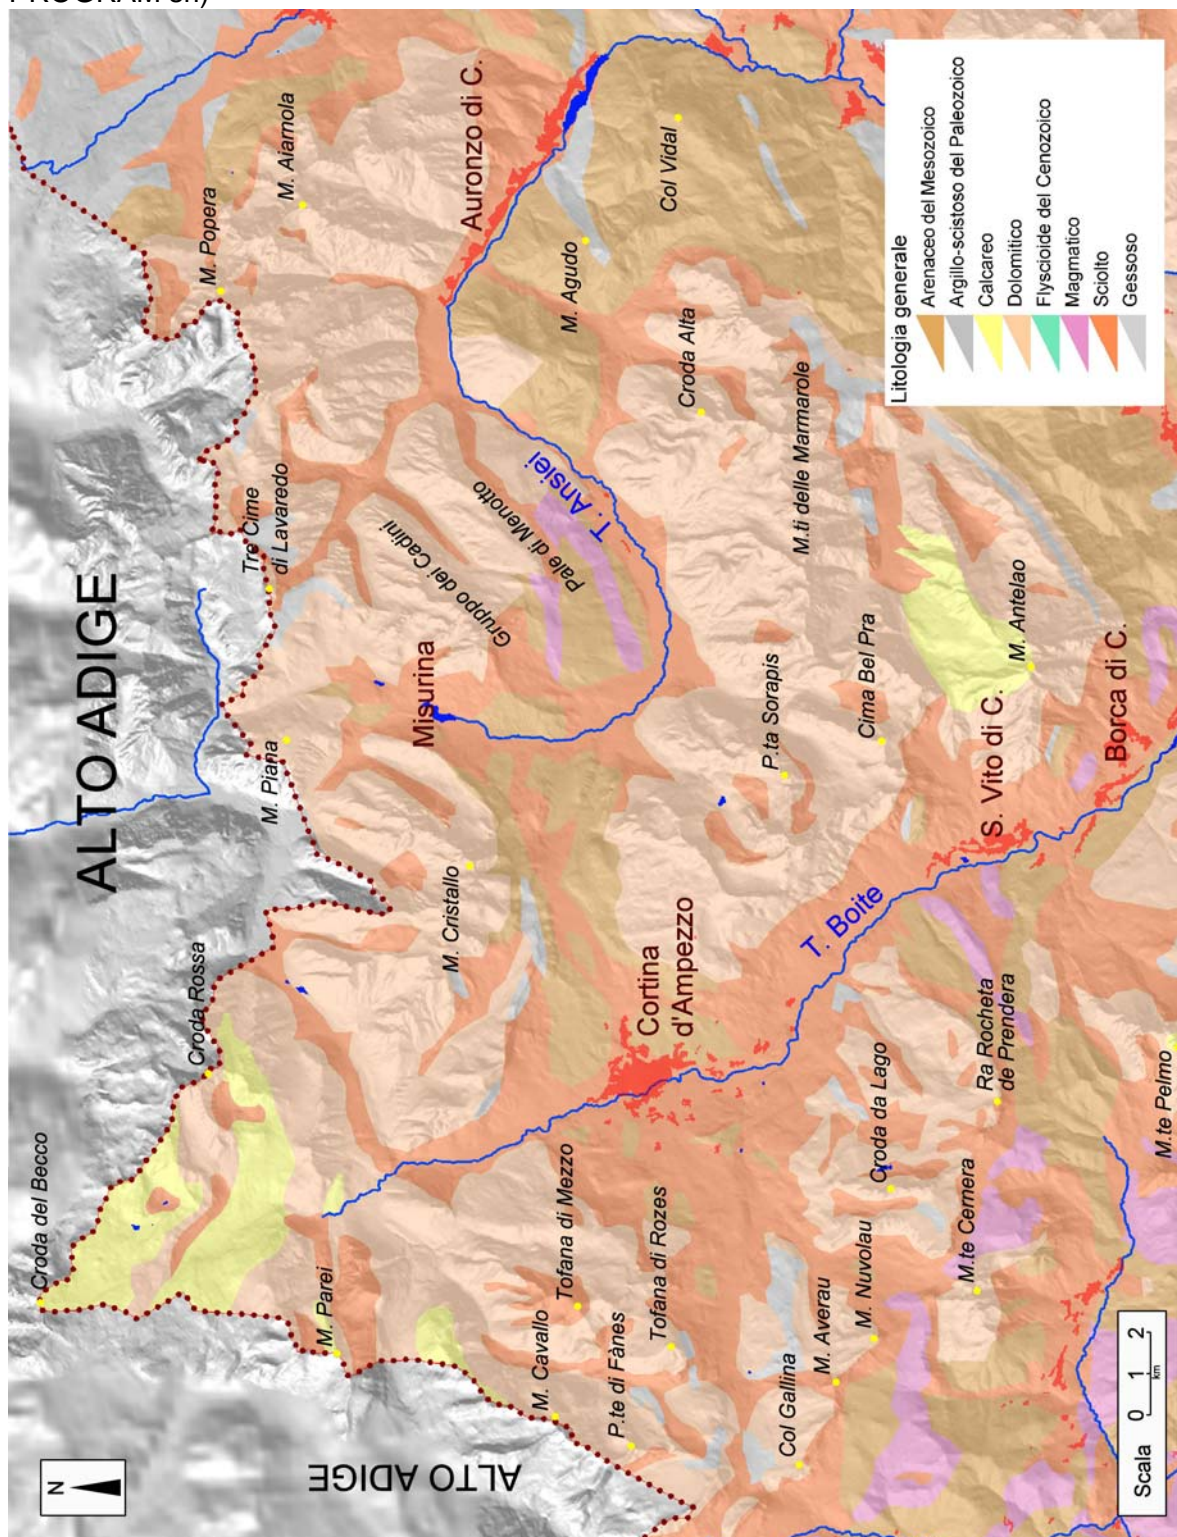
PROGRAM srl)

ALTO ADIGE

ALTO ADIGE

N

Litologia generale
Arenaceo del Mesozoico
Argillo-scistoso del Paleozoico
Calcareo
Dolomitico
Flyscioide del Cenozoico
Magmatico
Sciolto
Gessoso

Croda del Becco
Croda Rossa
M. Cristallo
M. Piana
Tre Cime di Lavaredo
M. Popera
M. Aiarnola
Auronzo di C.
Col Vidal
M. Agudo
Croda Alta
M.ti delle Marmarole
T. Ansiei
Pale di Menotto
Gruppo dei Cadini
Misurina
P.ta Sorapis
Cima Bel Pra
M. Antelao
S. Vito di C.
Borca di C.
T. Boite
Cortina d'Ampezzo
M. Parei
M. Cavallo
Tofana di Mezzo
Tofana di Rozes
P.te di Fànes
Col Gallina
M. Averau
M. Nuvolau
Croda da Lago
M.te Cernera
Ra Rocheta de Prendera
M.te Pelmo

Scala 0 1 2 km